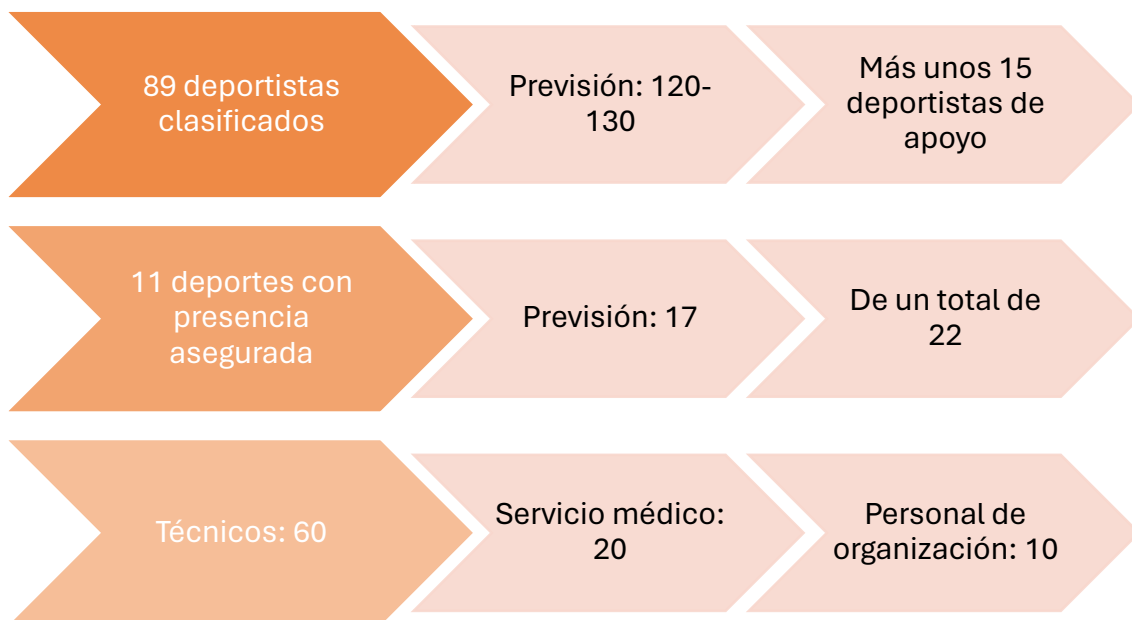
89 deportistas clasificados

Previsión: 120-130

Más unos 15 deportistas de apoyo

11 deportes con presencia asegurada

Previsión: 17

De un total de 22

Técnicos: 60

Servicio médico: 20

Personal de organización: 10